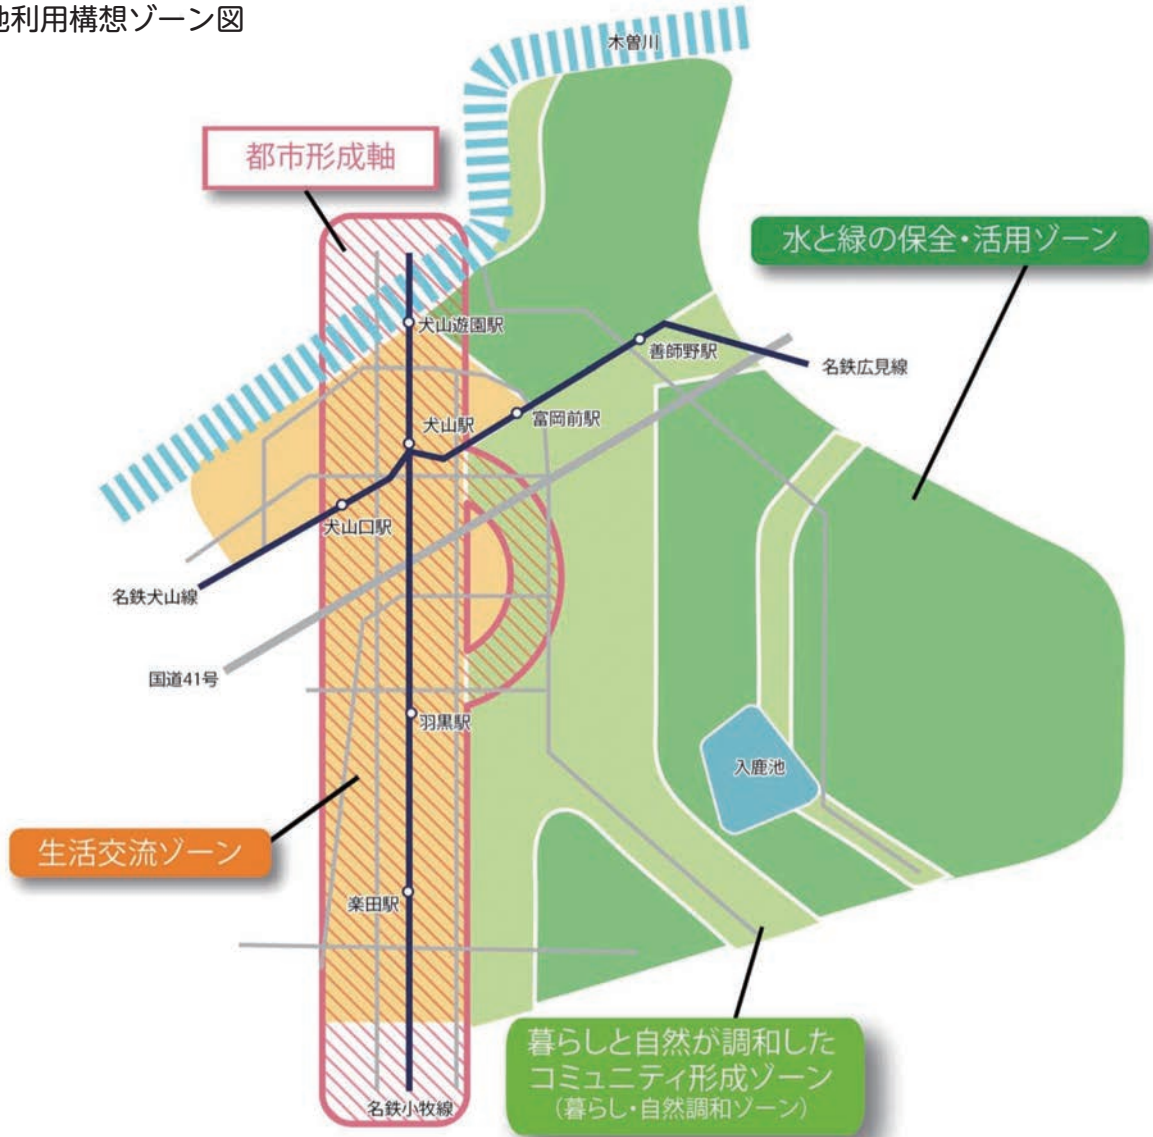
地利用構想ゾーン図

木曽川

都市形成軸

水と緑の保全・活用ゾーン

犬山遊園駅

善師野駅

名鉄広見線

富岡前駅

犬山駅

犬山口駅

名鉄犬山線

国道41号

羽黒駅

入鹿池

生活交流ゾーン

楽田駅

暮らしと自然が調和したコミュニティ形成ゾーン
(暮らし・自然調和ゾーン)

名鉄小牧線